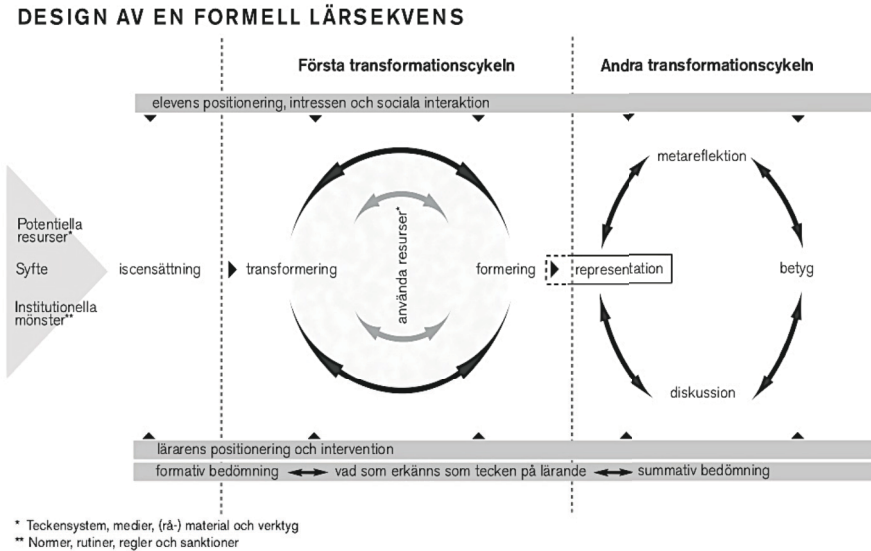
DESIGN AV EN FORMELL LÄRSEKVENS

Första transformationscykeln

Andra transformationscykeln

elevens positionering, intressen och sociala interaktion

Potentiella resurser*

Syfte

Institutionella mönster**

iscensättning

transformering

använda resurser*

formering

representation

metareflektion

betyg

diskussion

lärarens positionering och intervention

formativ bedömning ⟷ vad som erkänns som tecken på lärande ⟷ summativ bedömning

* Teckensystem, medier, (rå-) material och verktyg
** Normer, rutiner, regler och sanktioner